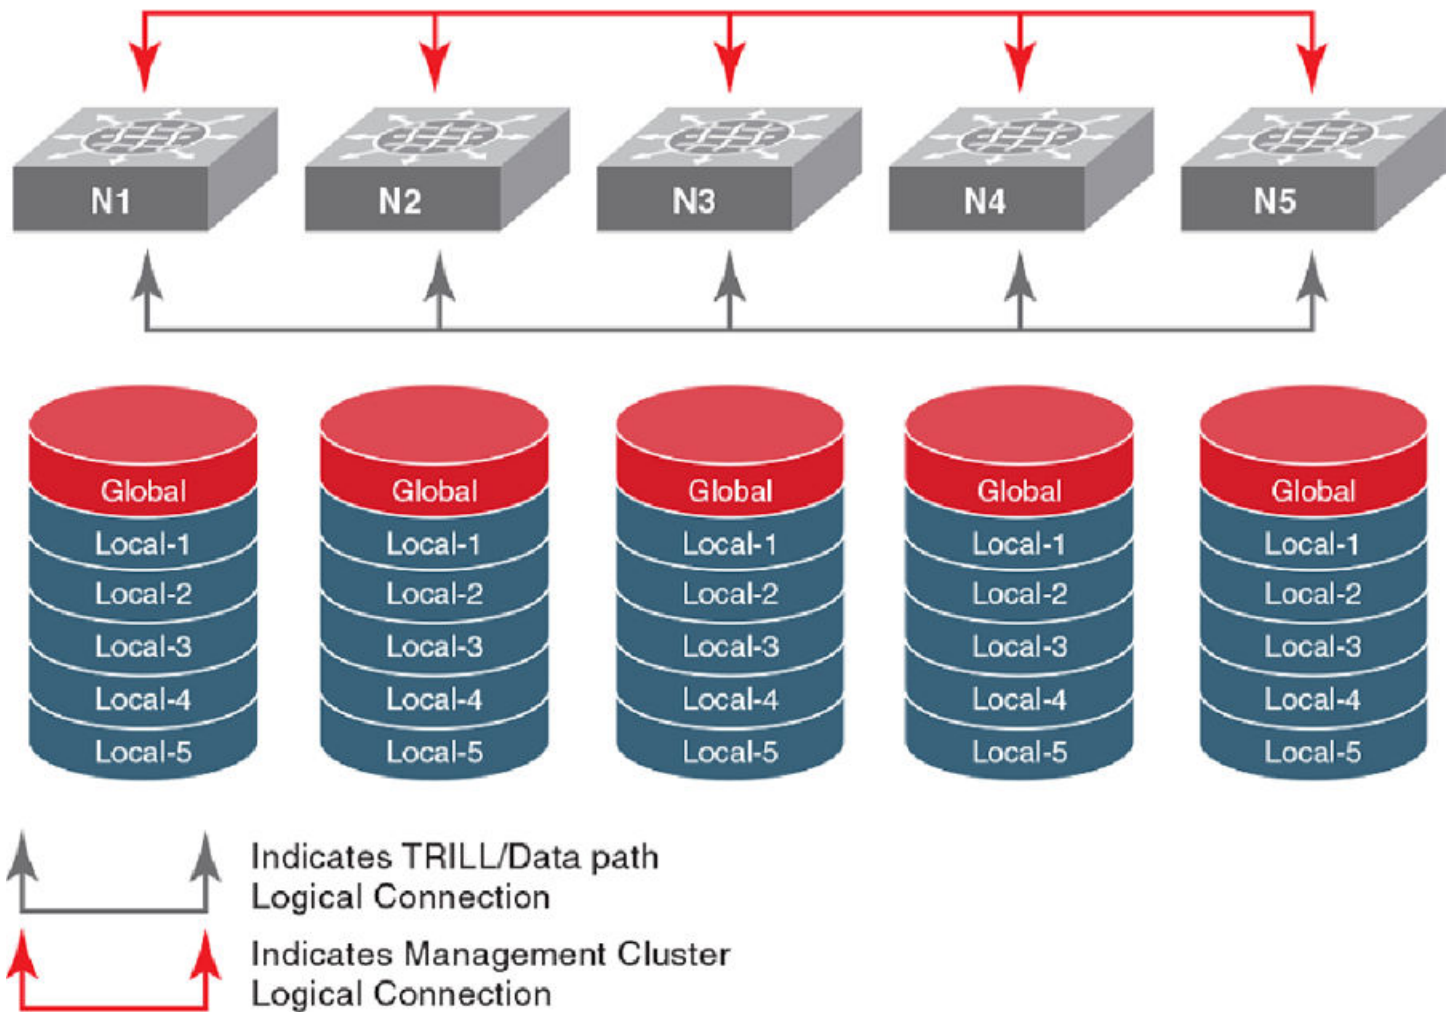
N1 N2 N3 N4 N5

Global
Local-1
Local-2
Local-3
Local-4
Local-5

Global
Local-1
Local-2
Local-3
Local-4
Local-5

Global
Local-1
Local-2
Local-3
Local-4
Local-5

Global
Local-1
Local-2
Local-3
Local-4
Local-5

Global
Local-1
Local-2
Local-3
Local-4
Local-5

Indicates TRILL/Data path Logical Connection

Indicates Management Cluster Logical Connection